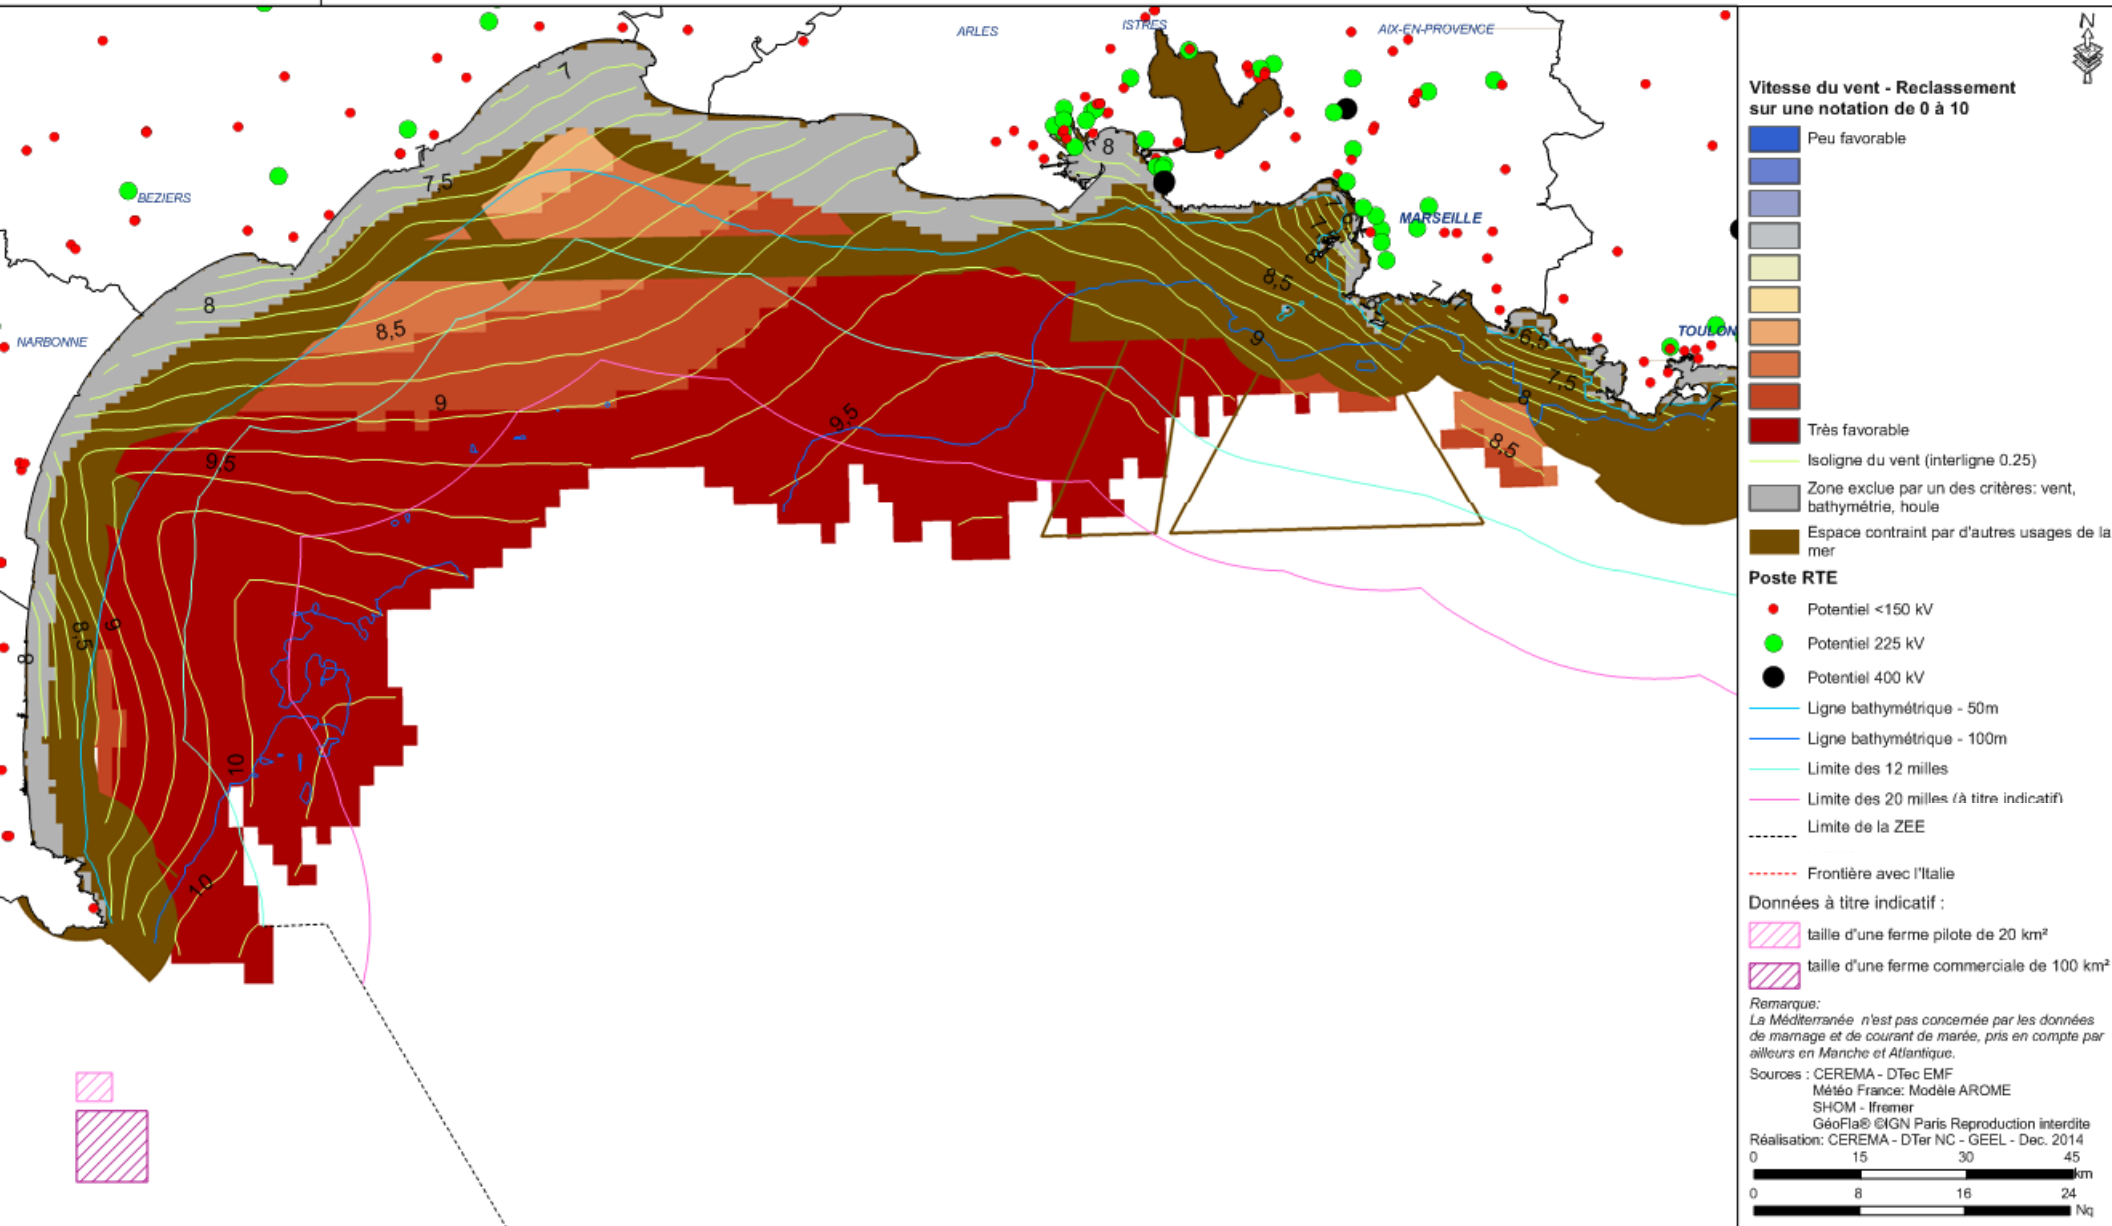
ARLES
ISTRES
AIX-EN-PROVENCE
BEZIERS
NARBONNE
MARSEILLE
TOULON

7
7,5
8
8,5
9
9,5
10
8
8,5
9
7,5
8
8,5
6,5
7,5
8
8,5
7
8
8,5
9
10
10

N

Vitesse du vent - Reclassement sur une notation de 0 à 10
Peu favorable
Très favorable
Isoligne du vent (interligne 0.25)
Zone exclue par un des critères: vent, bathymétrie, houle
Espace contraint par d'autres usages de la mer

Poste RTE
Potentiel <150 kV
Potentiel 225 kV
Potentiel 400 kV
Ligne bathymétrique - 50m
Ligne bathymétrique - 100m
Limite des 12 milles
Limite des 20 milles (à titre indicatif)
Limite de la ZEE
Frontière avec l'Italie

Données à titre indicatif :
taille d'une ferme pilote de 20 km²
taille d'une ferme commerciale de 100 km²

Remarque:
La Méditerranée n'est pas concernée par les données de marnage et de courant de marée, pris en compte par ailleurs en Manche et Atlantique.

Sources : CEREMA - DTec EMF
Météo France: Modèle AROME
SHOM - Ifremer
GéoFla® ©IGN Paris Reproduction interdite
Réalisation: CEREMA - DTer NC - GEEL - Dec. 2014

0 15 30 45 km
0 8 16 24 Nq